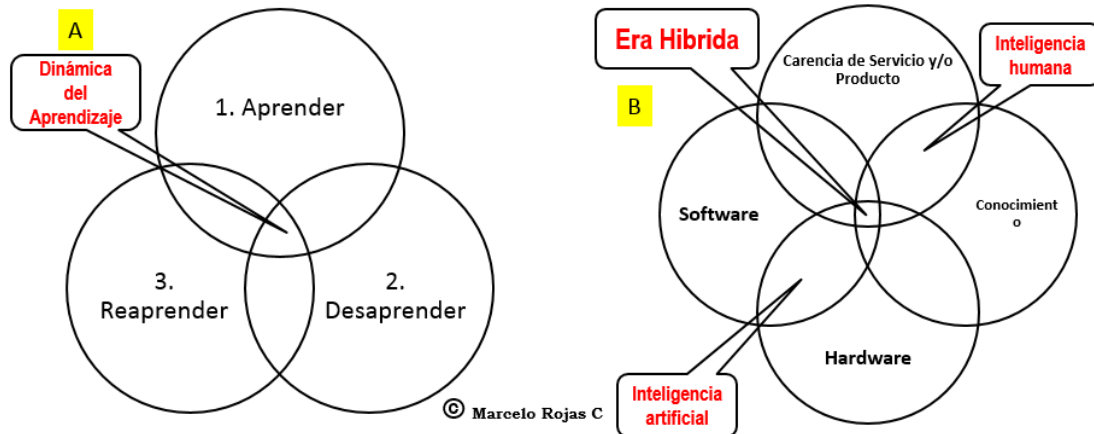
A

Dinámica del Aprendizaje

1. Aprender

3. Reaprender

2. Desaprender

Era Hibrida

B

Carencia de Servicio y/o Producto

Inteligencia humana

Software

Conocimient o

Hardware

Inteligencia artificial

© Marcelo Rojas C